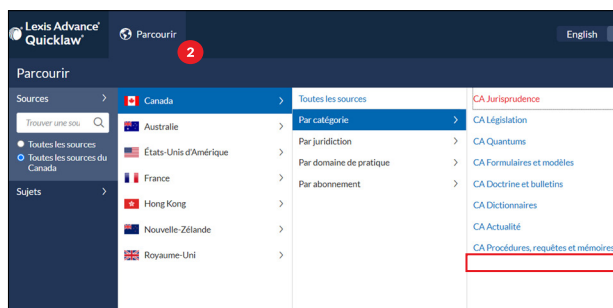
Lexis Advance® Quicklaw®

Parcourir

2

English

Parcourir

Sources

Trouver une sou

Toutes les sources

Toutes les sources du Canada

Sujets

Canada

Australie

États-Unis d'Amérique

France

Hong Kong

Nouvelle-Zélande

Royaume-Uni

Toutes les sources

Par catégorie

Par juridiction

Par domaine de pratique

Par abonnement

CA Jurisprudence

CA Législation

CA Quantums

CA Formulaires et modèles

CA Doctrine et bulletins

CA Dictionnaires

CA Actualité

CA Procédures, requêtes et mémoires